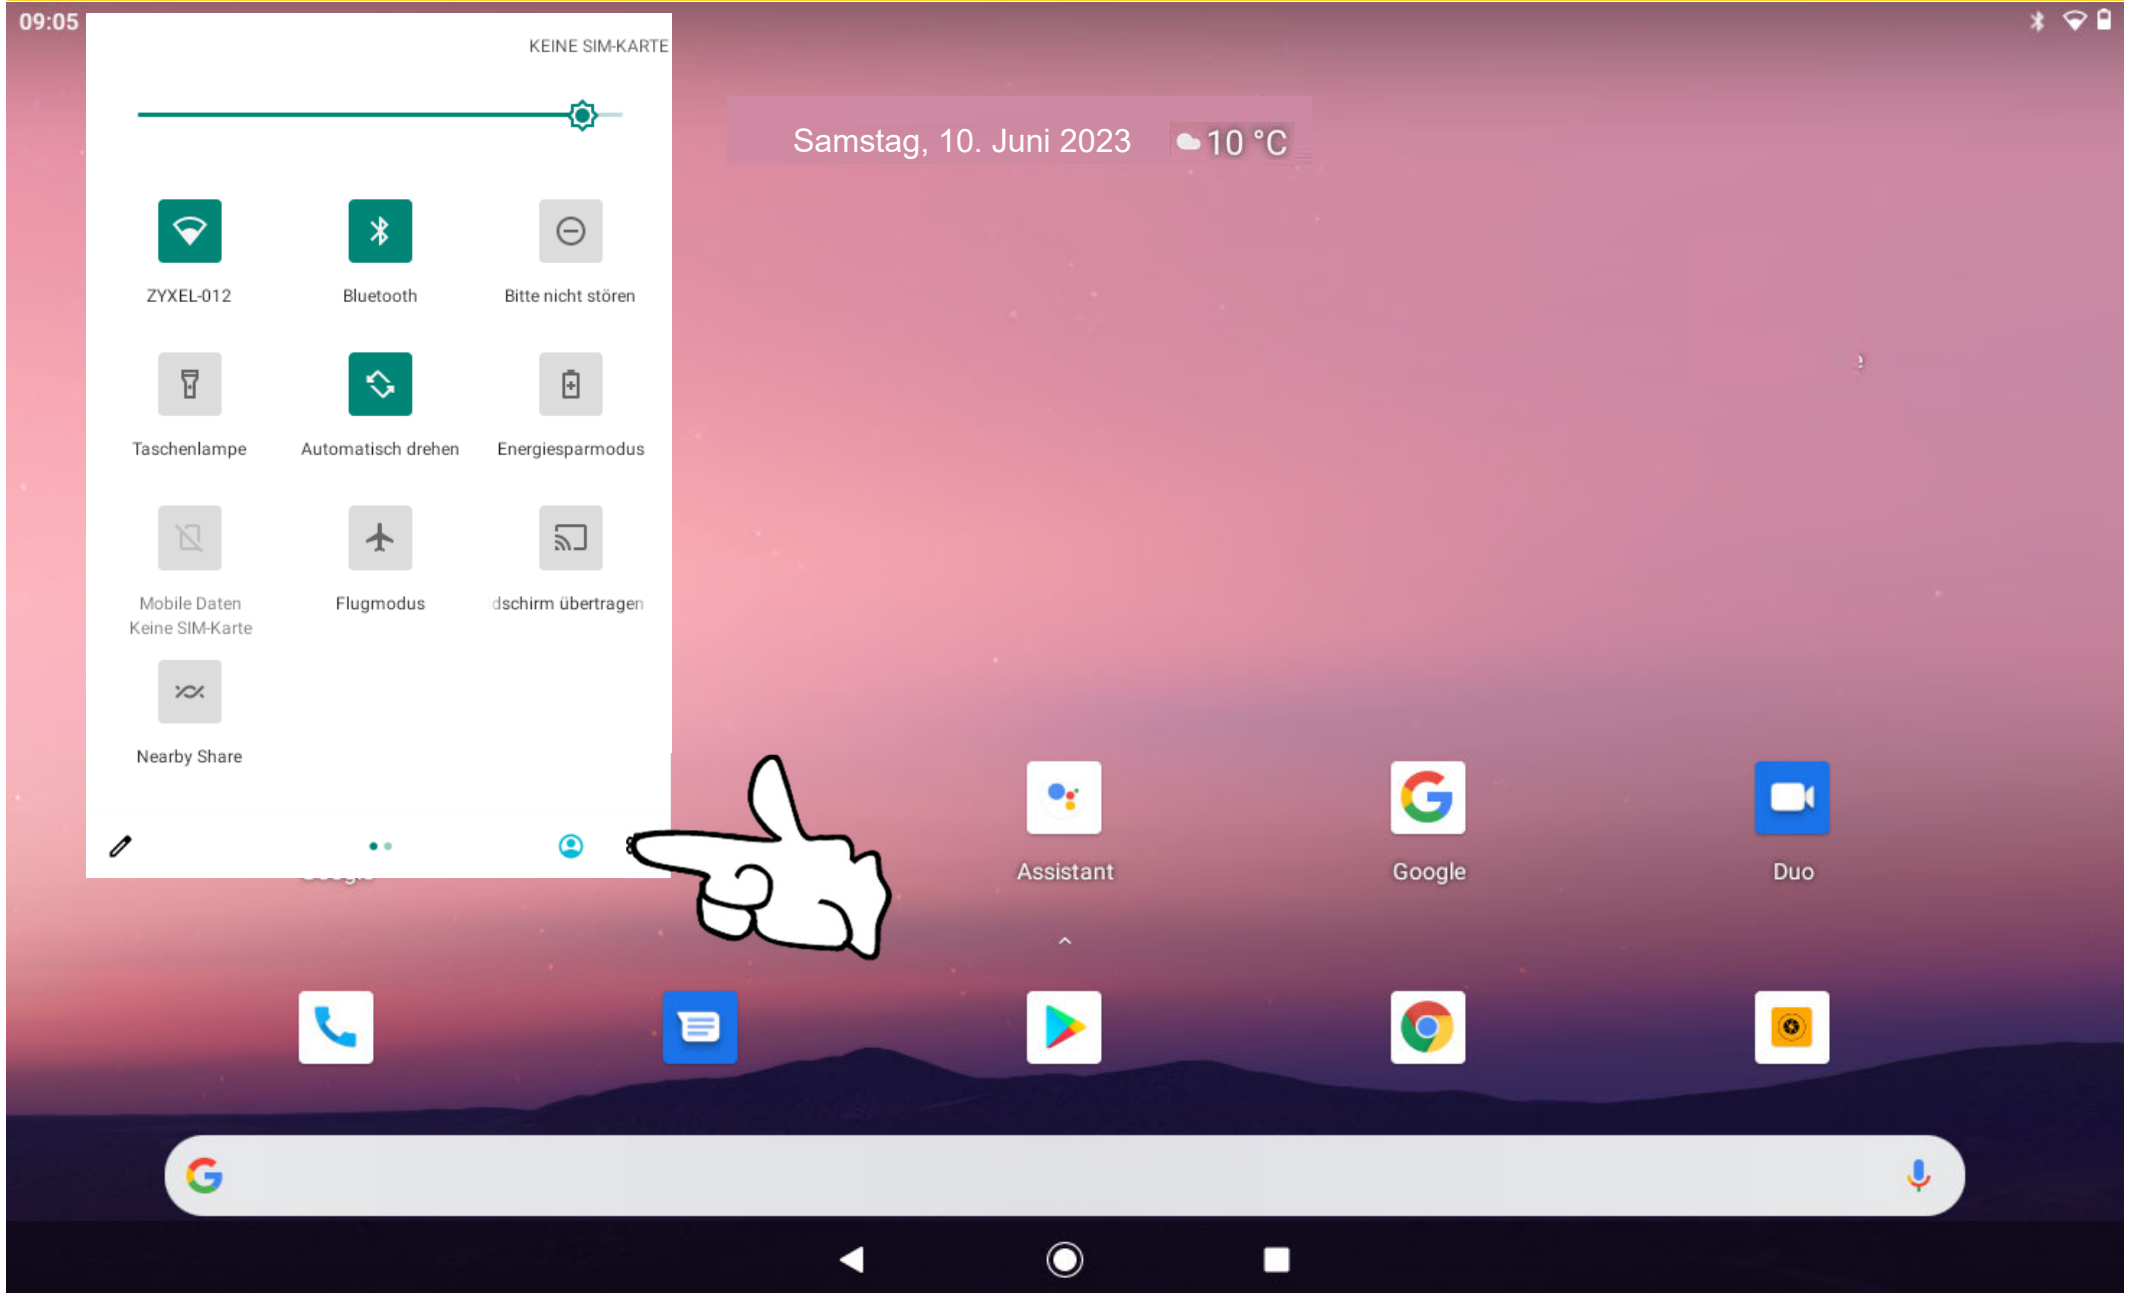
09:05

KEINE SIM-KARTE

ZYXEL-012
Bluetooth
Bitte nicht stören

Taschenlampe
Automatisch drehen
Energiesparmodus

Mobile Daten
Keine SIM-Karte
Flugmodus
dschirm übertragen

Nearby Share

Samstag, 10. Juni 2023
10 °C

Assistant
Google
Duo